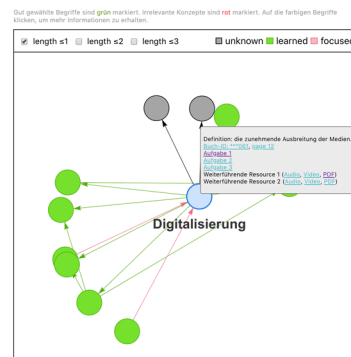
Gut gewählte Begriffe sind grün markiert. Irrelevante Konzepte sind rot markiert. Auf die farbigen Begriffe klicken, um mehr Informationen zu erhalten.

length ≤1 length ≤2 length ≤3

unknown learned focused

Definition: die zunehmende Ausbreitung der Medien.
Buch-ID: ***093, page 15
Aufgabe 1
Aufgabe 2
Aufgabe 3
Weiterführende Resource 1 (Audio, Video, PDF)
Weiterführende Resource 2 (Audio, Video, PDF)

Digitalisierung